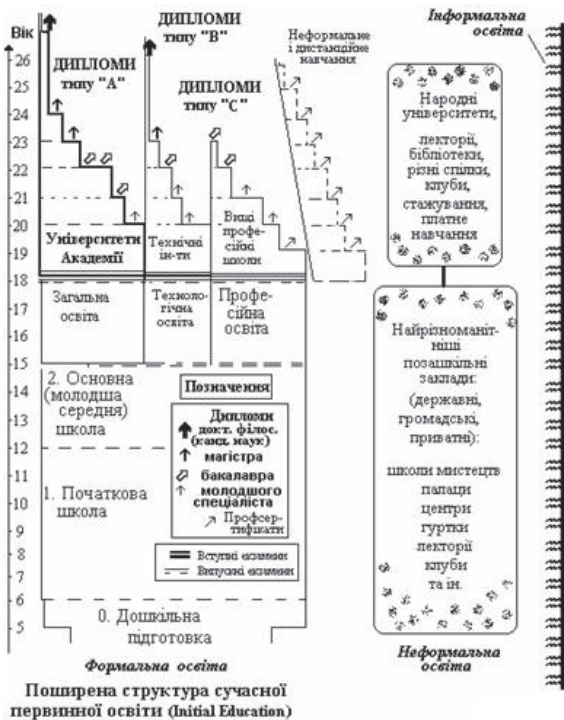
Вік
26
25
24
23
22
21
20
19
18
17
16
15
14
13
12
11
10
9
8
7
6
5

ДИПЛОМИ типу "В"

ДИПЛОМИ типу "А"

ДИПЛОМИ типу "С"

Неформальне і дистанційне навчання

Університети Академії

Технічні ін-ти

Вищі професійні школи

Загальна освіта

Технологічна освіта

Професійна освіта

2. Основна (молодша середня) школа

1. Початкова школа

0. Дошкільна підготовка

Позначення

Дипломи докт. філос. (канд. наук)

магістра

бакалавра

молодшого спеціаліста

Професертифікати

Вступні екзамени

Випускні екзамени

Інформальна освіта

Народні університети, лекторії, бібліотеки, різні спілки, клуби, стажування, платне навчання

Найрізноманітніші позашкільні заклади: (державні, громадські, приватні):

школи мистецтв
палаци
центри
гуртки
лекторії
клуби
та ін.

Формальна освіта

Неформальна освіта

Поширена структура сучасної первинної освіти (Initial Education)